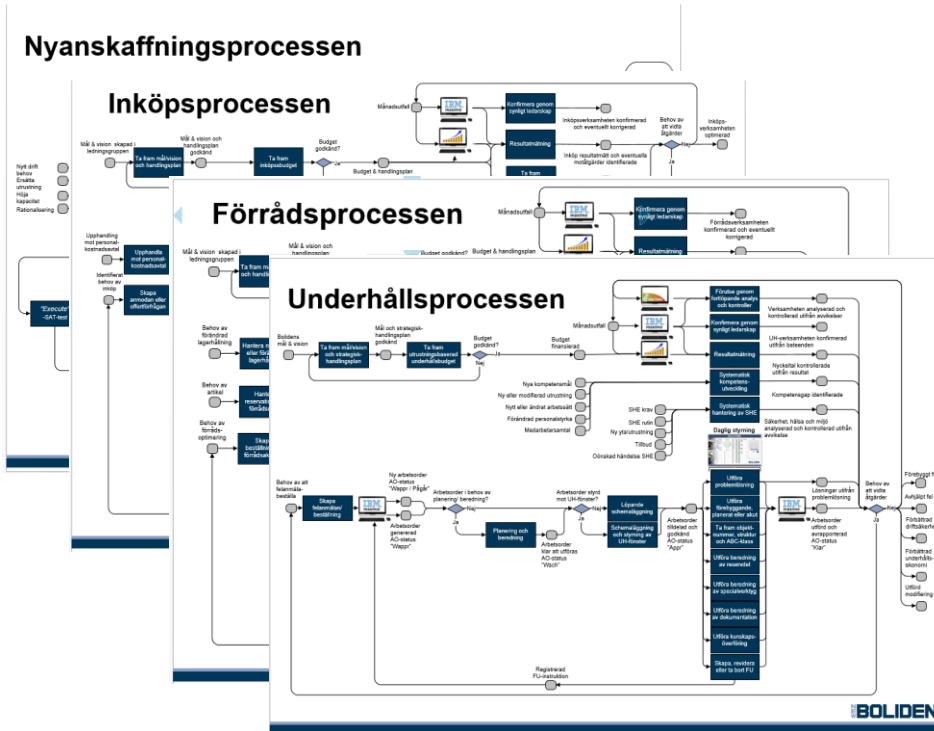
Nyanskaffningsprocessen

Nytt drift behov
Ersätta utrustning
Höja kapacitet
Rationalisering

"Execute" -SAT-test

Inköpsprocessen

Mål & vision skapad i ledningsgruppen
Ta fram målvision och handlingsplan
Mål & vision och handlingsplan godkänd
Ta fram inköpsbudget
Budget godkänd?
Ja
Budget & handlingsplan
Månadsutfall
IBM
Konfirmera genom synligt ledarskap
Inköpsverksamheten konfirmerad och eventuellt korrigerad
Resultatmätning
Inköp resultatmått och eventuella motåtgärder identifierade
Behov av att vidta åtgärder
Nej
Ja
Inköpsverksamheten optimerad

Upphandling mot personalkostnadsavtal
Upphandla mot personalkostnadsavtal
Identifierat behov av inköp
Skapa anmodan eller offertförfrågan

Förrådsprocessen

Mål & vision skapad i ledningsgruppen
Mål & vision och handlingsplan
Budget godkänd?
Budget & handlingsplan
Månadsutfall
IBM
Konfirmera genom synligt ledarskap
Förrådsverksamheten konfirmerad och eventuellt korrigerad
Resultatmätning
Behov av förändrad lagerhållning
Hantera
Behov av artikel
Behov av förrådsoptimering

Underhållsprocessen

Bolidens mål & vision
Ta fram målvision och strategisk handlingsplan
Mål och strategisk handlingsplan godkänd
Ta fram utrustningsbaserad underhållsbudget
Budget godkänd?
Nej
Budget finansierad
Månadsutfall
Förutse genom fortlöpande analys och kontroller
Verksamheten analyserad och kontrollerad utifrån avvikelser
Konfirmera genom synligt ledarskap
UH-verksamheten konfirmerad utifrån beteenden
Resultatmätning
Nyckeltal kontrollerade utifrån resultat
Systematisk kompetensutveckling
Kompetensgap identifierade
Nya kompetensmål
Ny eller modifierad utrustning
Nytt eller ändrat arbetssätt
Förändrad personalstyrka
Medarbetarsamtal
Systematisk hantering av SHE
SHE krav
SHE rutin
Ny ytarutrustning
Tillbud
Oönskad händelse SHE
Säkerhet, hälsa och miljö analyserad och kontrollerad utifrån avvikelse
Daglig styrning

Behov av att felanmäla-beställa
Skapa felanmälan/beställning
IBM
Ny arbetsorder AO-status "Wappr / Pågår"
Arbetsorder i behov av planering/ beredning?
Nej
Ja
Arbetsorder genererad AO-status "Wappr"
Planering och beredning
Arbetsorder klar att utföras AO-status "Wsch"
Arbetsorder styrd mot UH-förrådet?
Nej
Ja
Löpande schemaläggning
Schemaläggning och styrning av UH-förrådet
Arbetsorder tilldelad och godkänd AO-status "Appr"
Utföra problemlösning
Utföra förebyggande, planerat eller akut
Ta fram objektnummer, struktur och ABC-klass
Utföra beredning av reservdel
Utföra beredning av specialverktyg
Utföra beredning av dokumentation
Utföra kunskapsöverföring
Skapa, revidera eller ta bort FU
Lösningar utifrån problemlösning
IBM
Arbetsorder utförd och avrapporterad AO-status "Klar"
Behov av att vidta åtgärder
Nej
Ja
Förebyggt fel
Avhjälpt fel
Förbättrad driftsäkerhet
Förbättrad underhållsekonomi
Utförd modifiering
Registrerad FU-instruktion

BOLIDEN